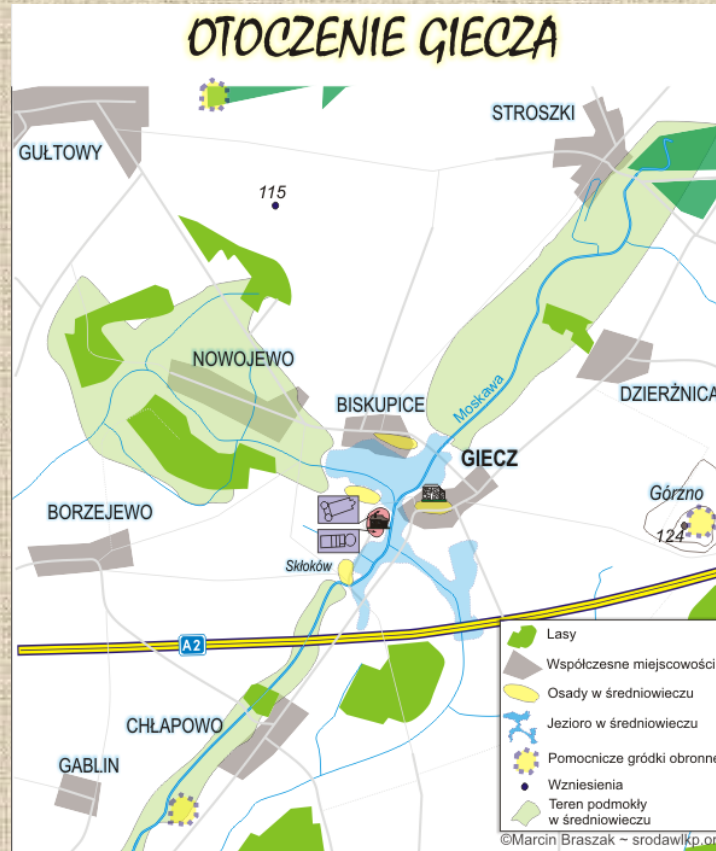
OTOCZENIE GIECZA

STROSZKI

GUŁTOWY

115

NOWOJEWO

DZIERŻNICA

BISKUPICE

Moskawa

GIECZ

Górzno

BORZEJEWO

124

Skłoków

A2

CHŁAPOWO

GABLIN

Lasy

Współczesne miejscowości

Osady w średniowieczu

Jezioro w średniowieczu

Pomocnicze gródki obronne

Wzniesienia

Teren podmokły w średniowieczu

©Marcin Braszak ~ srodawlkp.or